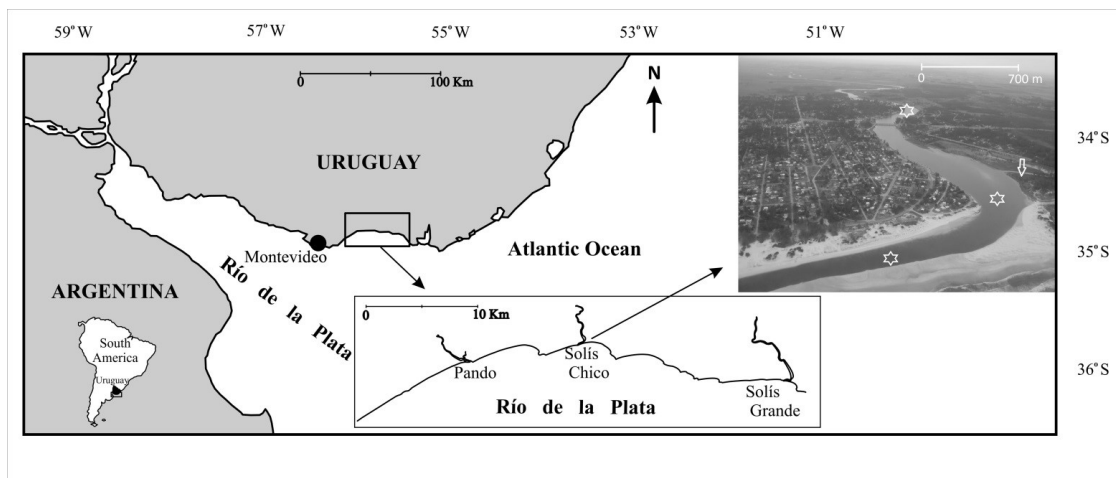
59° W 57° W 55° W 53° W 51° W

34° S
35° S
36° S

0 100 Km

N

URUGUAY

Montevideo

Atlantic Ocean

ARGENTINA

Río de la Plata

South America

Uruguay

0 10 Km

Pando

Solís Chico

Solís Grande

Río de la Plata

0 700 m